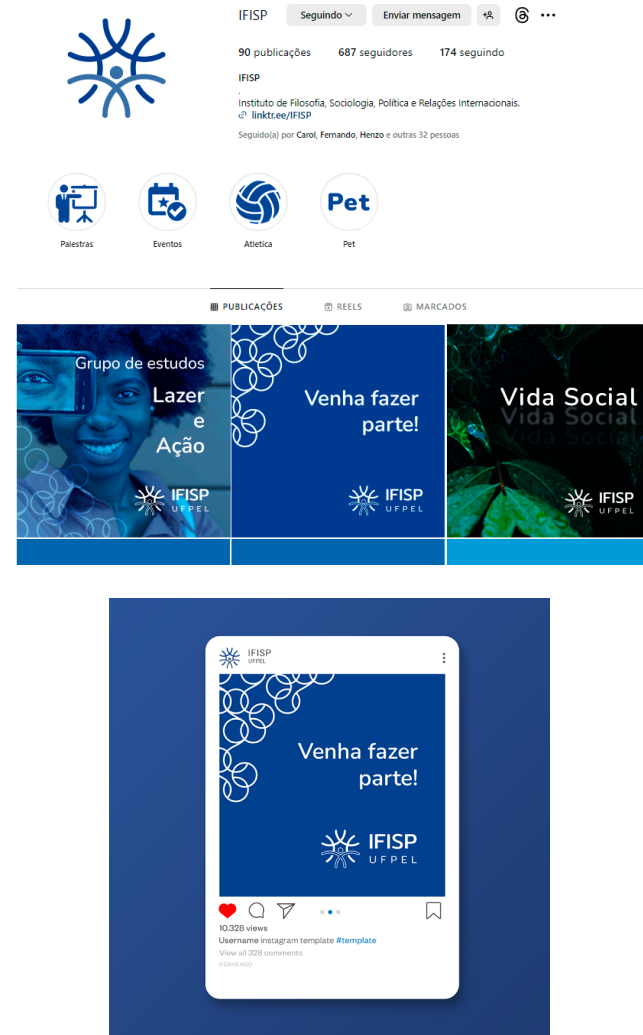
IFISP Seguindo Enviar mensagem

90 publicações 687 seguidores 174 seguindo

IFISP
.
Instituto de Filosofia, Sociologia, Política e Relações Internacionais.
linktr.ee/IFISP
Seguido(a) por Carol, Fernando, Henzo e outras 32 pessoas

Palestras
Eventos
Atletica
Pet
Pet

PUBLICAÇÕES REELS MARCADOS

Grupo de estudos
Lazer e Ação
IFISP UFPEL

Venha fazer parte!
IFISP UFPEL

Vida Social
Vida Social
Vida Social
IFISP UFPEL

IFISP
UFPEL

Venha fazer parte!
IFISP UFPEL

10.328 views
Username instagram template #template
View all 328 comments
5 DAYS AGO